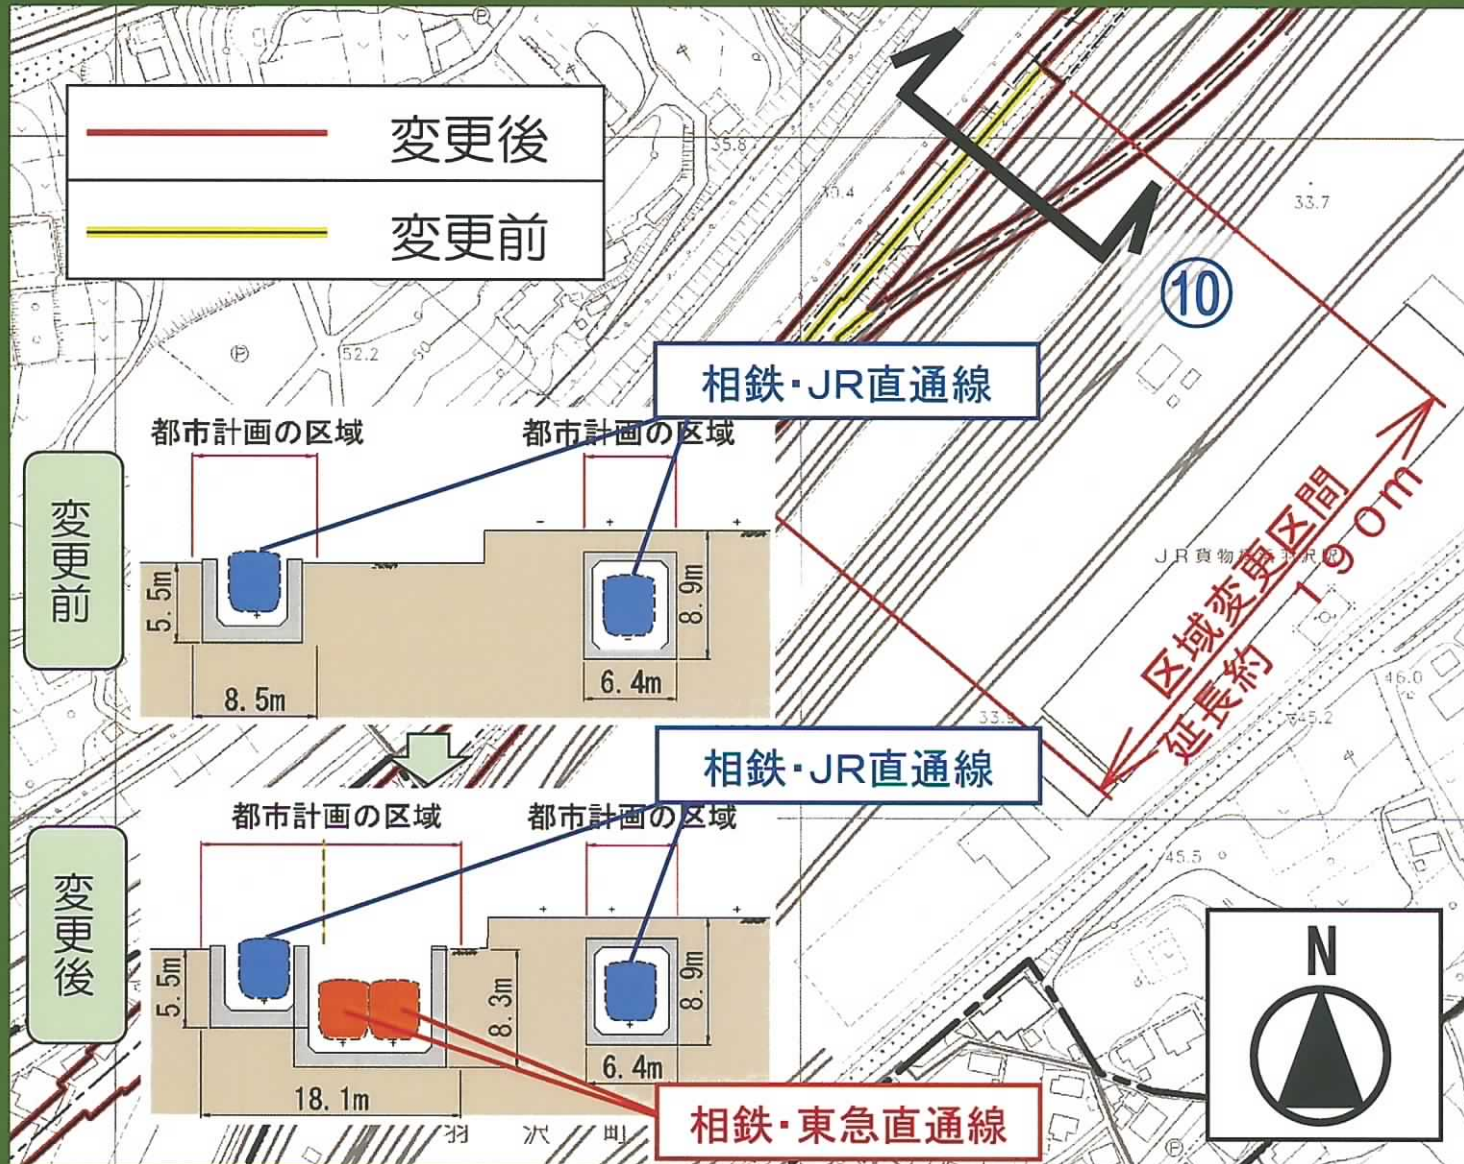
変更後

変更前

35.8

33.4

33.7

⑩

52.2

相鉄・JR直通線

都市計画の区域

都市計画の区域

変更前

5.5m

8.5m

8.9m

6.4m

区域変更区間
延長約 190m

JR貨物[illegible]沢駅

46.0

33.5

45.2

相鉄・JR直通線

都市計画の区域

都市計画の区域

45.5

変更後

5.5m

8.3m

8.9m

18.1m

6.4m

N

羽 沢 町

相鉄・東急直通線